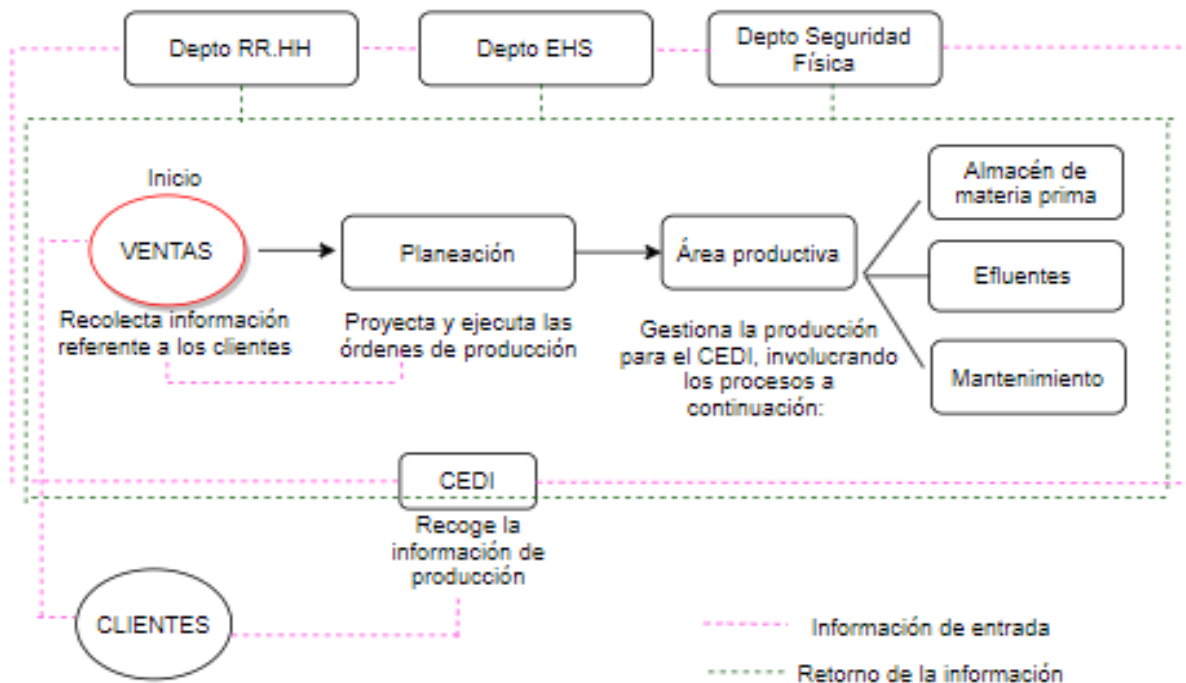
Depto RR.HH

Depto EHS

Depto Seguridad Física

Inicio

VENTAS

Recolecta información referente a los clientes

Planeación

Proyecta y ejecuta las órdenes de producción

Área productiva

Gestiona la producción para el CEDI, involucrando los procesos a continuación:

Almacén de materia prima

Efluentes

Mantenimiento

CEDI

Recoge la información de producción

CLIENTES

Información de entrada

Retorno de la información